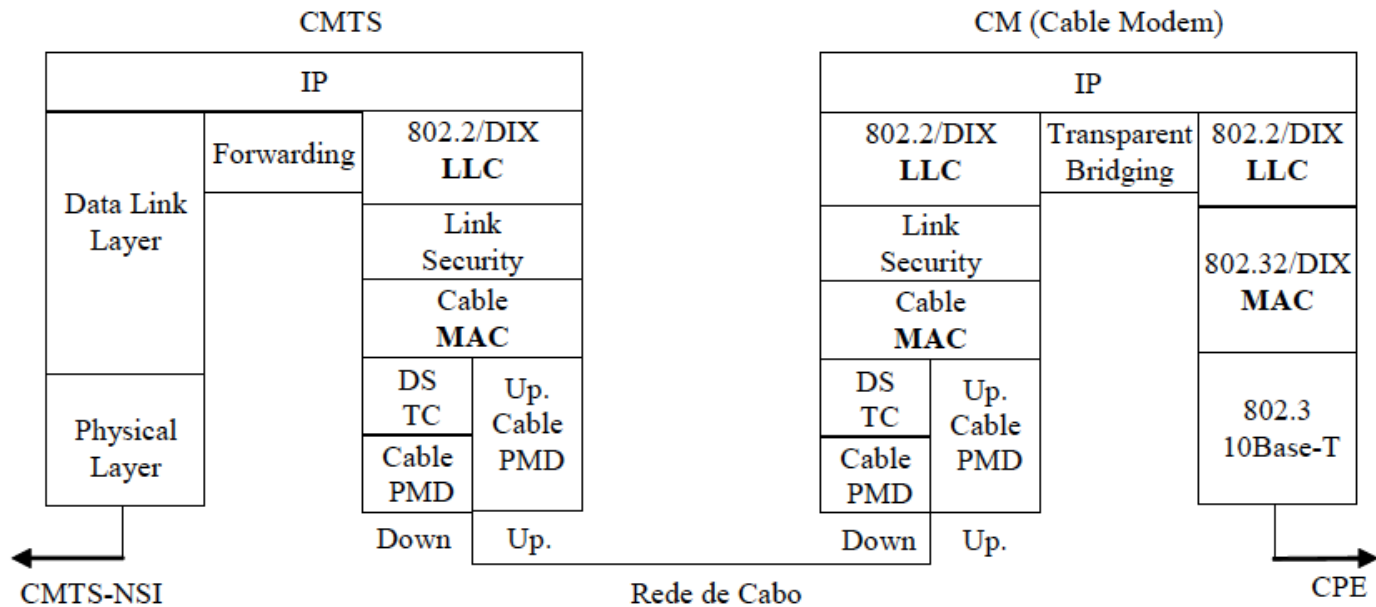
CMTS

IP

Data Link Layer

Forwarding

802.2/DIX **LLC**

Link Security

Cable **MAC**

Physical Layer

DS TC

Cable PMD

Up. Cable PMD

Down

Up.

CMTS-NSI

CM (Cable Modem)

IP

802.2/DIX **LLC**

Transparent Bridging

802.2/DIX **LLC**

Link Security

Cable **MAC**

802.32/DIX **MAC**

DS TC

Cable PMD

Up. Cable PMD

802.3 10Base-T

Down

Up.

Rede de Cabo

CPE